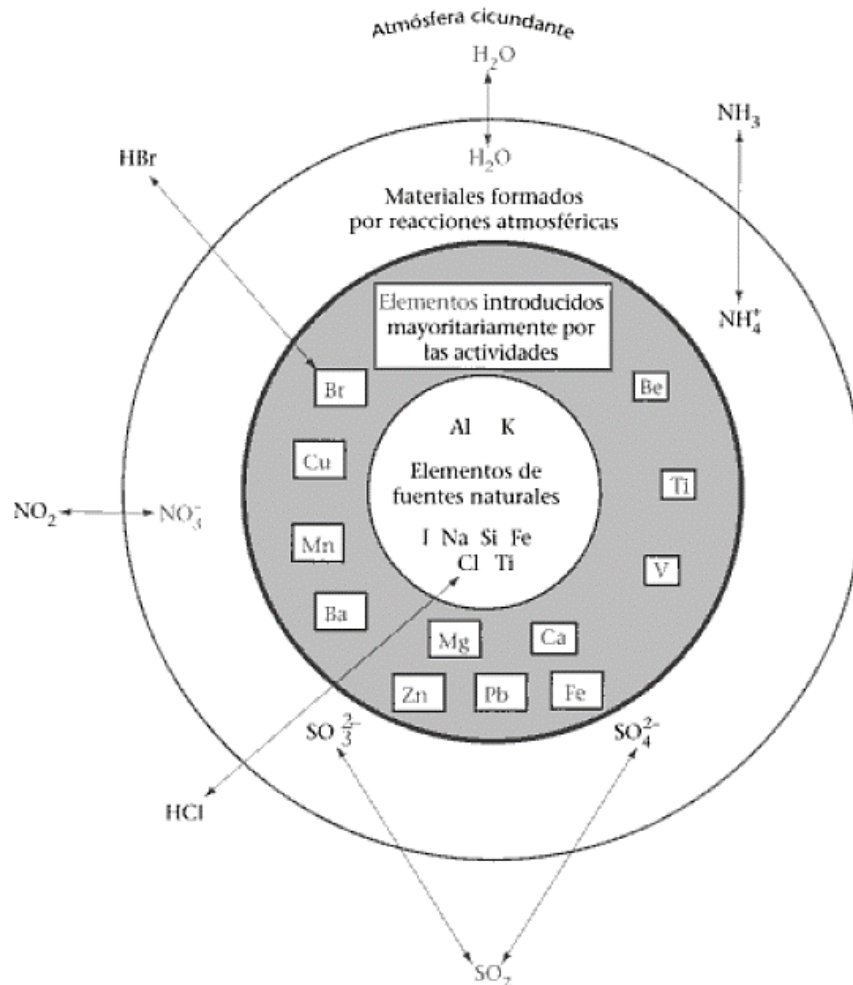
Atmósfera cicundante

$H_2O$

$H_2O$

$NH_3$

HBr

Materiales formados por reacciones atmosféricas

$NH_4^+$

Elementos introducidos mayoritariamente por las actividades

Br

Be

Al K

Cu

Elementos de fuentes naturales

Ti

$NO_2$

$NO_3^-$

Mn

I Na Si Fe Cl Ti

V

Ba

Mg

Ca

Zn

Pb

Fe

$SO_3^{2-}$

$SO_4^{2-}$

HCl

$SO_2$